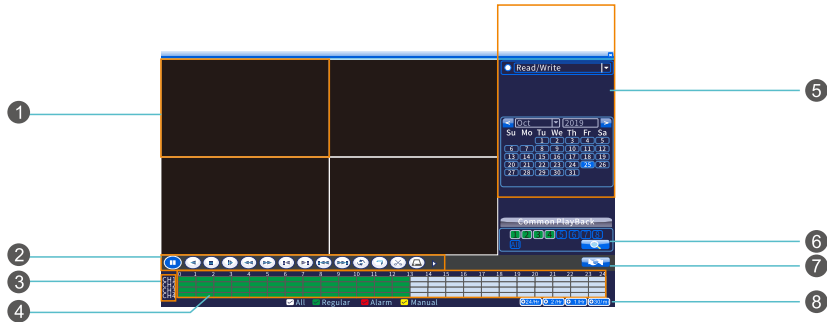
Read/Write

Oct 2019

| Su | Mo | Tu | We | Th | Fr | Sa |
|---|---|---|---|---|---|---|
| | | 1 | 2 | 3 | 4 | 5 |
| 6 | 7 | 8 | 9 | 10 | 11 | 12 |
| 13 | 14 | 15 | 16 | 17 | 18 | 19 |
| 20 | 21 | 22 | 23 | 24 | 25 | 26 |
| 27 | 28 | 29 | 30 | 31 | | |

Common PlayBack

1 2 3 4 5 6 7 8 9

0 1 2 3 4 5 6 7 8 9 10 11 12 13 14 15 16 17 18 19 20 21 22 23 24

CH1
CH2
CH3
CH4

All Regular Alarm Manual

24hr 2hr 1hr 30min

1
2
3
4
5
6
7
8